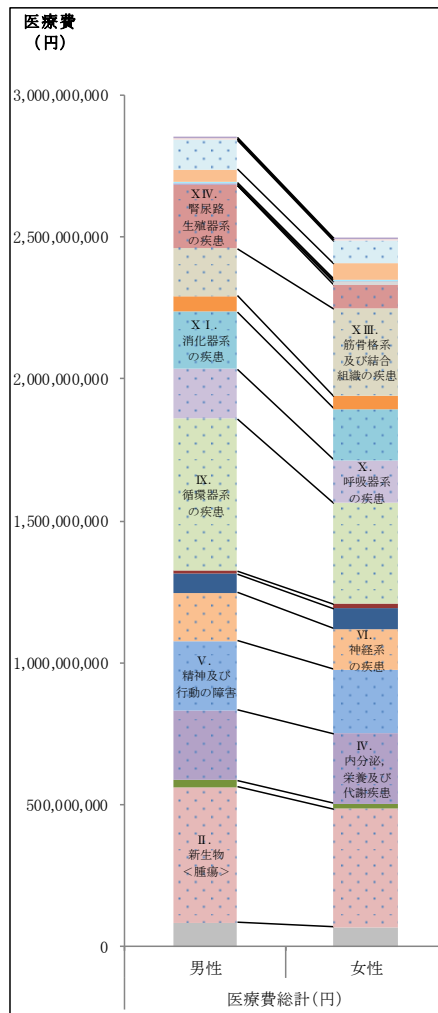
医療費
（円）

3,000,000,000
2,500,000,000
2,000,000,000
1,500,000,000
1,000,000,000
500,000,000
0

XIV.
腎尿路
生殖器系
の疾患

XI.
消化器系
の疾患

IX.
循環器系
の疾患

V.
精神及び
行動の障害

II.
新生物
＜腫瘍＞

XIII.
筋骨格系
及び結合
組織の疾患

X.
呼吸器系
の疾患

VI.
神経系
の疾患

IV.
内分泌,
栄養及び
代謝疾患

男性
女性
医療費総計(円)